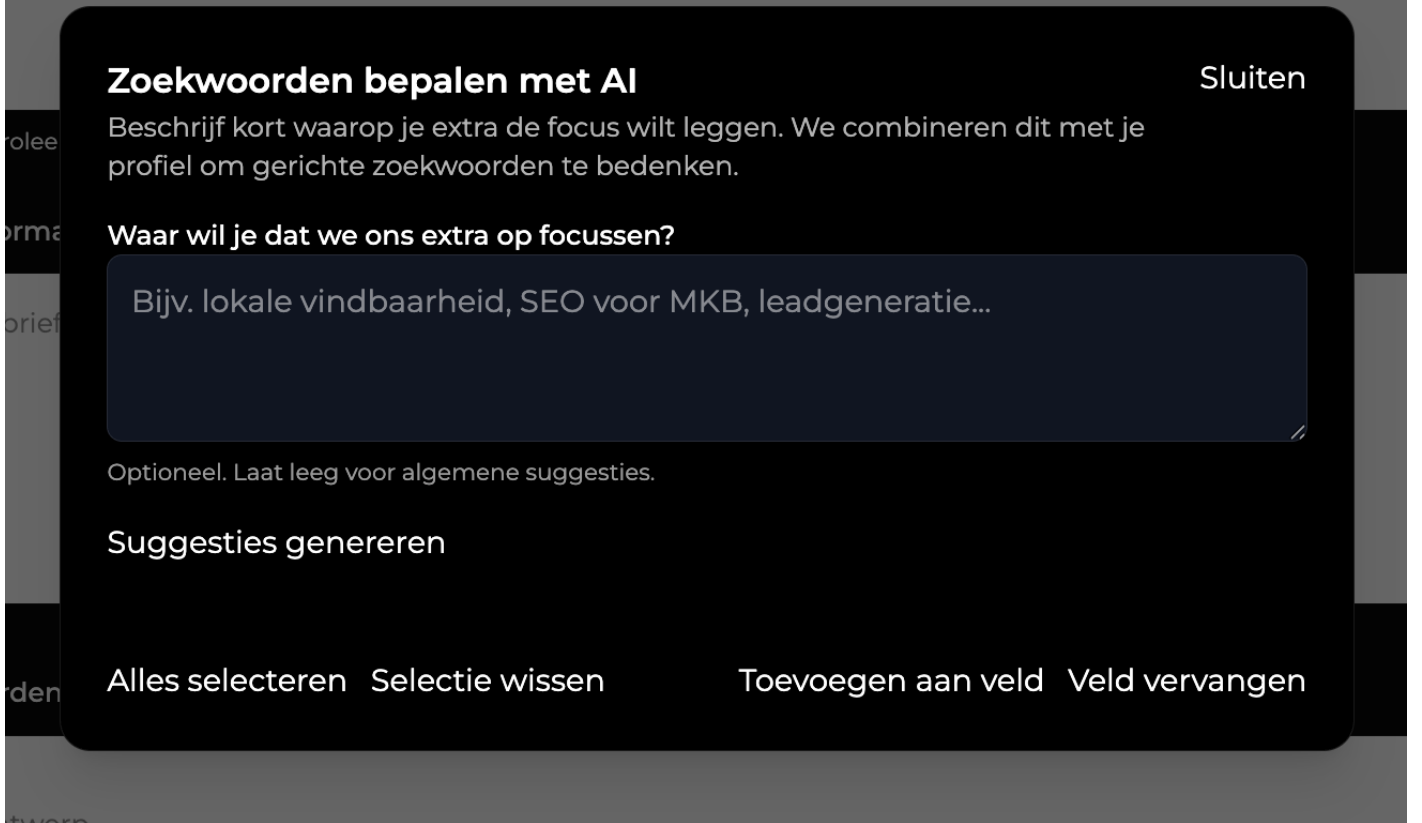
rolee
orma
orief
rden
twern

Zoekwoorden bepalen met AI

Sluiten

Beschrijf kort waarop je extra de focus wilt leggen. We combineren dit met je profiel om gerichte zoekwoorden te bedenken.

Waar wil je dat we ons extra op focussen?

Bijv. lokale vindbaarheid, SEO voor MKB, leadgeneratie...

Optioneel. Laat leeg voor algemene suggesties.

Suggesties genereren

Alles selecteren Selectie wissen Toevoegen aan veld Veld vervangen